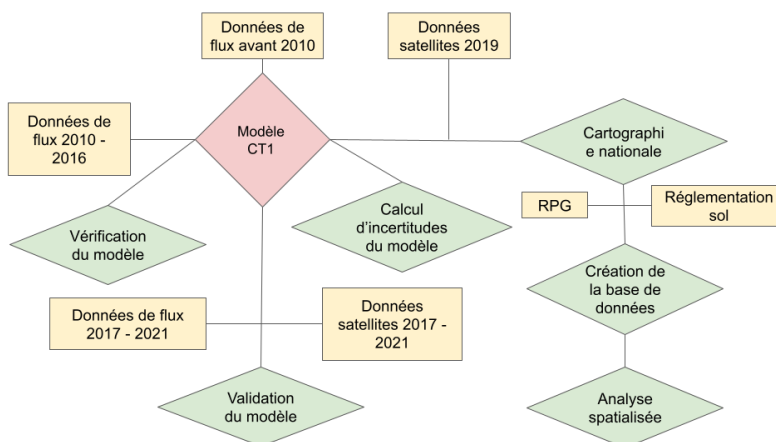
Données de flux avant 2010

Données satellites 2019

Données de flux 2010 - 2016

Modèle CT1

Cartographi e nationale

RPG

Réglementation sol

Vérification du modèle

Calcul d'incertitudes du modèle

Création de la base de données

Données de flux 2017 - 2021

Données satellites 2017 - 2021

Validation du modèle

Analyse spatialisée